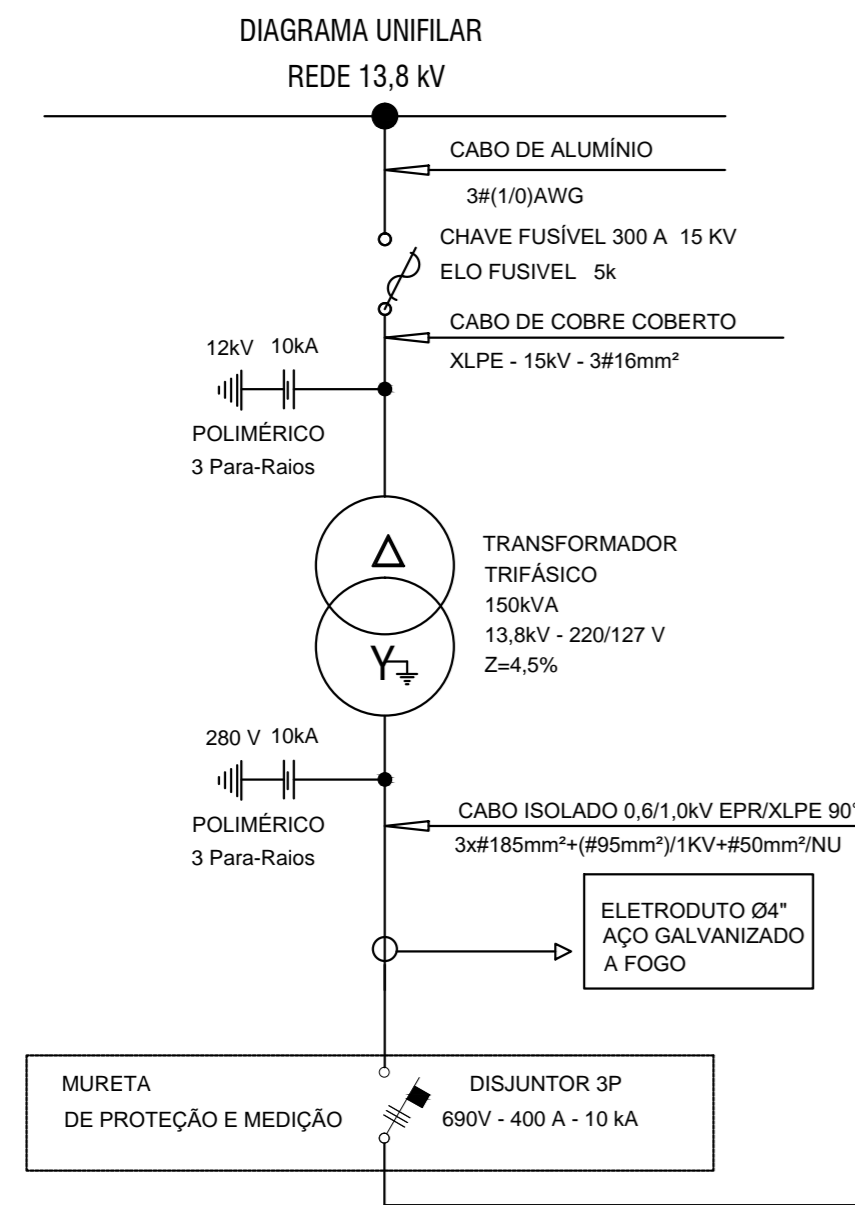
DIAGRAMA UNIFILAR

REDE 13,8 kV

CABO DE ALUMÍNIO

3#(1/0)AWG

CHAVE FUSÍVEL 300 A 15 KV

ELO FUSIVEL 5k

CABO DE COBRE COBERTO

XLPE - 15kV - 3#16mm²

12kV 10kA

POLIMÉRICO

3 Para-Raios

$\Delta$

TRANSFORMADOR

TRIFÁSICO

150kVA

13,8kV - 220/127 V

Z=4,5%

280 V 10kA

POLIMÉRICO

3 Para-Raios

CABO ISOLADO 0,6/1,0kV EPR/XLPE 90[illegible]

3x#185mm²+(#95mm²)/1KV+#50mm²/NU

ELETRODUTO Ø4"
AÇO GALVANIZADO
A FOGO

MURETA
DE PROTEÇÃO E MEDIÇÃO

DISJUNTOR 3P
690V - 400 A - 10 kA